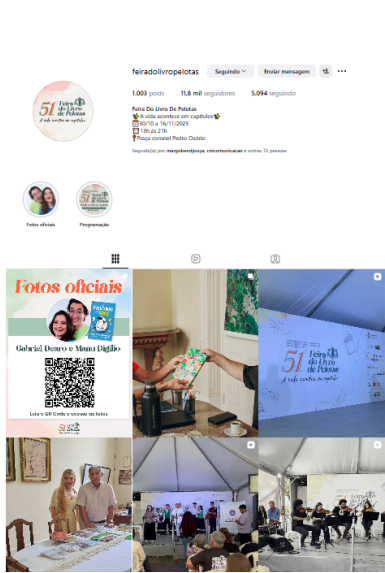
feiradolivropelotas Seguindo Enviar mensagem

1.003 posts 11,8 mil seguidores 5.094 seguindo

Feira Do Livro De Pelotas
📚A vida acontece em capítulos📚
📅30/10 a 16/11/2025
🕒15h às 21h
📍Praça coronel Pedro Osório

Seguido(a) por margobandjoaya, cmcomunicacao e outras 15 pessoas

51ª Feira do Livro de Pelotas
A vida acontece em capítulos

Fotos oficiais
Programação

Fotos oficiais
Gabriel Dearo e Manu Digilio
Leia o QR Code e acesse as fotos

51ª Feira do Livro de Pelotas
A vida acontece em capítulos